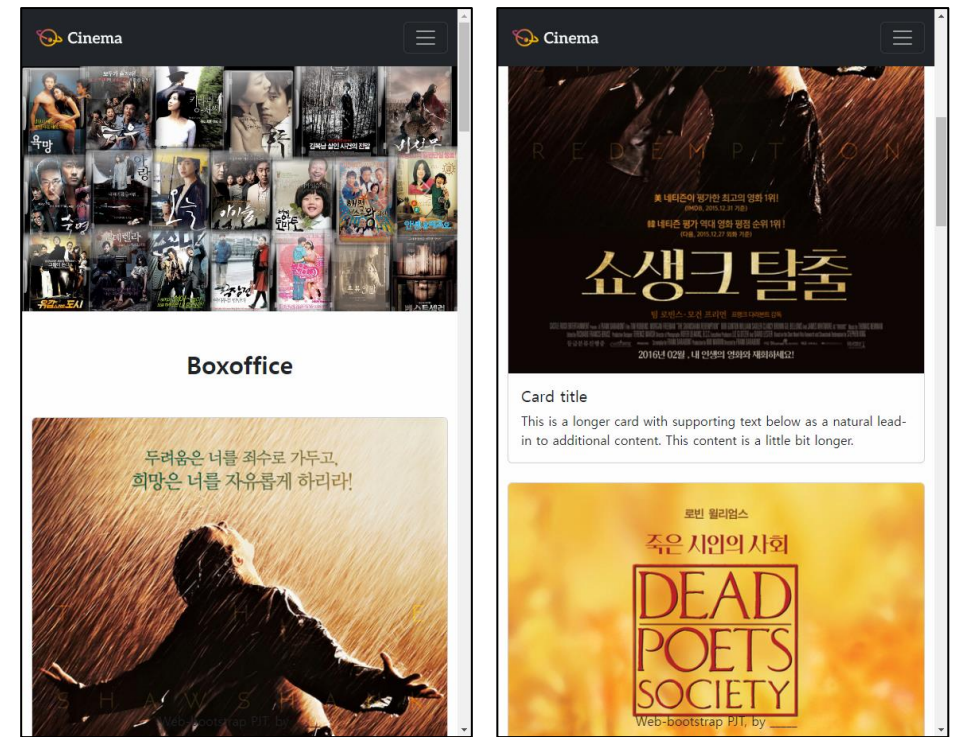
Cinema

욕망

Boxoffice

두려움은 너를 죄수로 가두고,
희망은 너를 자유롭게 하리라!

T H E

S H A W S H A

Web-bootstrap PJT, by

Cinema

R E D E M P T I O N

美 네티즌이 평가한 최고의 영화 1위!

韓 네티즌 평가 역대 영화 평점 순위 1위!

쇼생크 탈출

2016년 02월, 내 인생의 영화와 재회하세요!

Card title

This is a longer card with supporting text below as a natural lead-in to additional content. This content is a little bit longer.

로빈 윌리엄스

죽은 시인의 사회

DEAD POETS SOCIETY

Web-bootstrap PJT, by _____